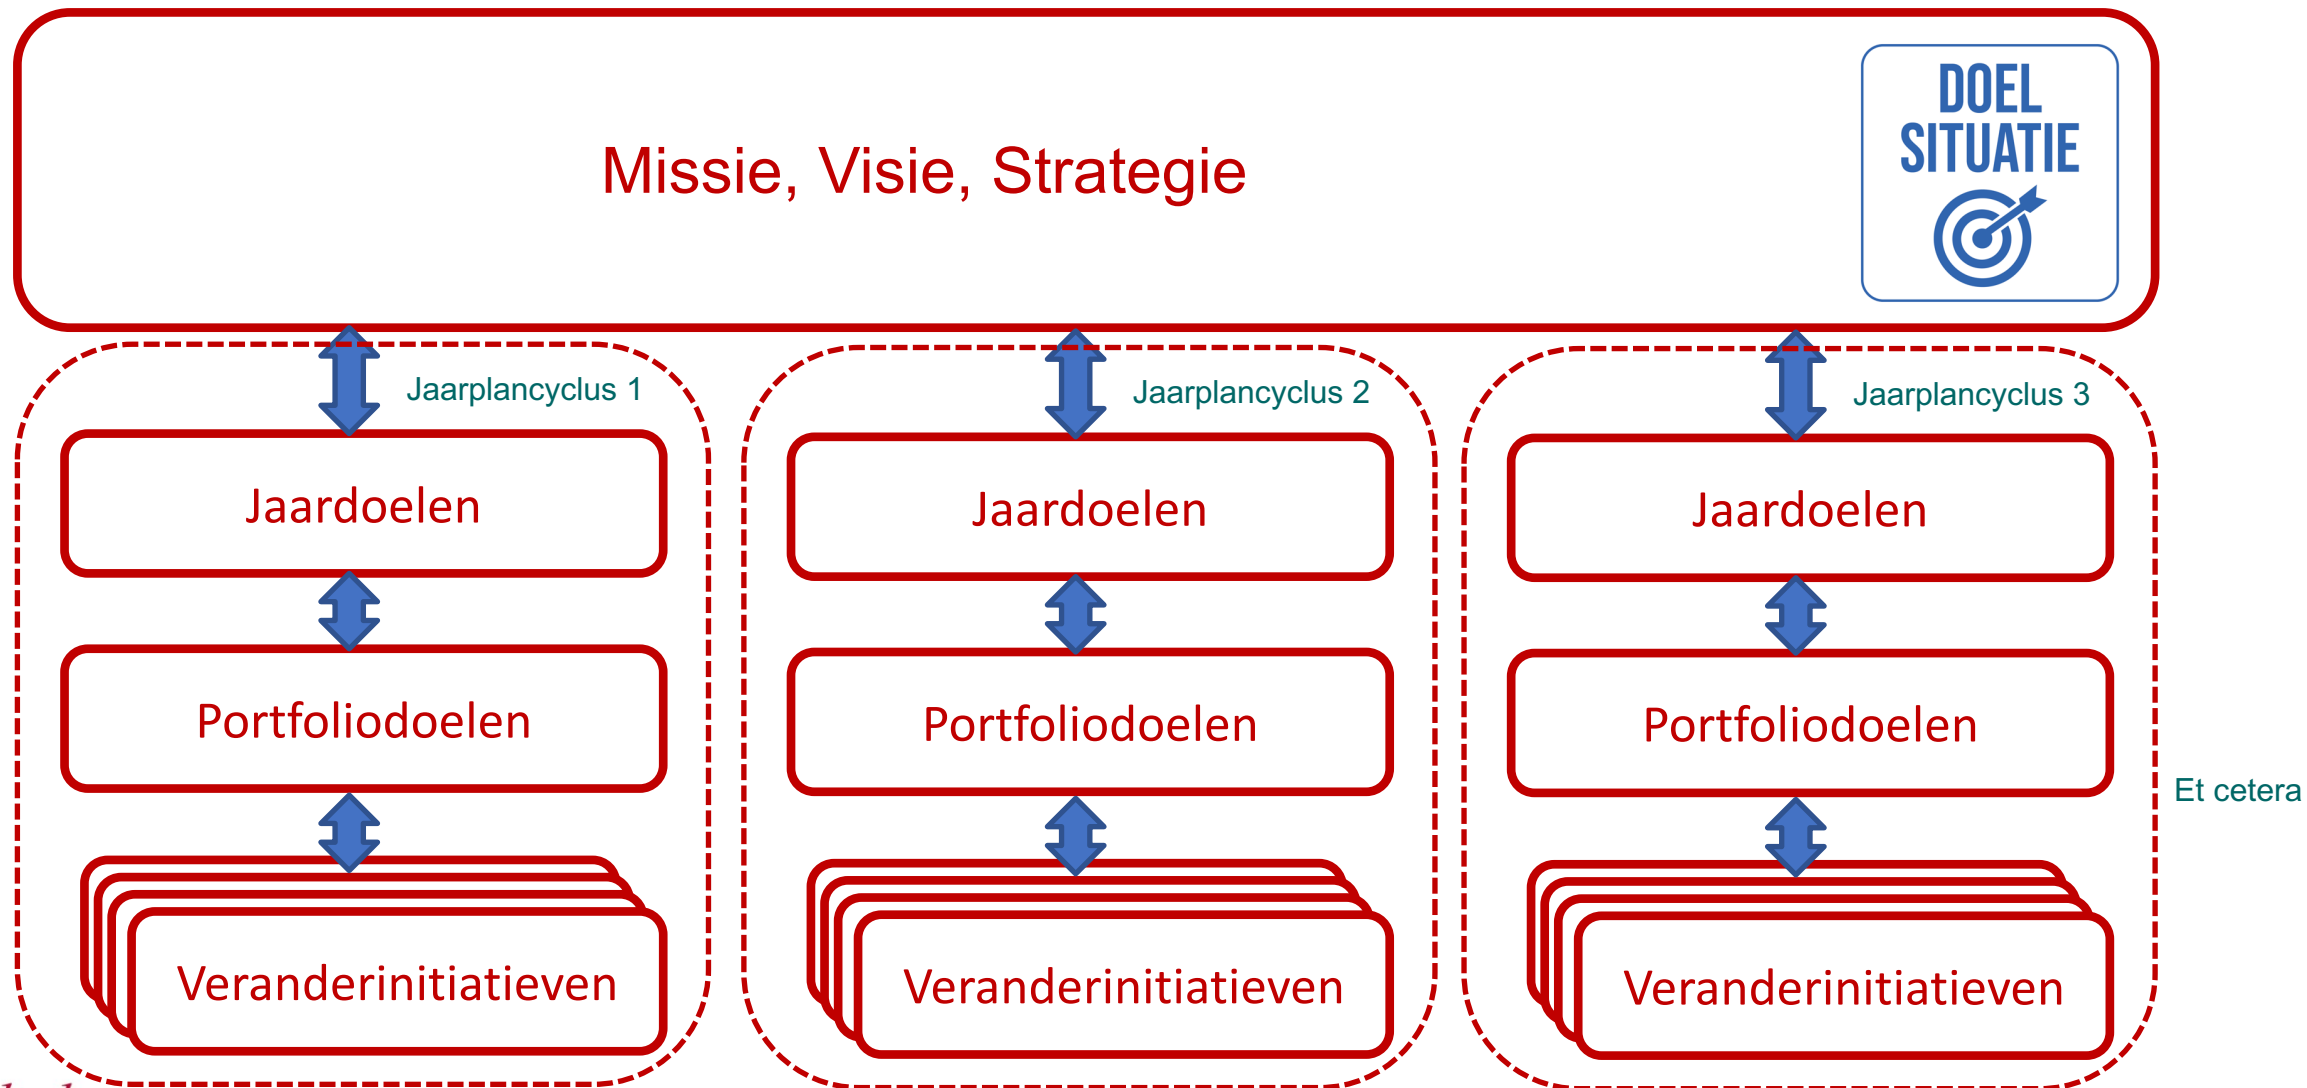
Missie, Visie, Strategie

DOEL SITUATIE

Jaarplancyclus 1

Jaardoelen

Portfoliodoelen

Veranderinitiatieven

Jaarplancyclus 2

Jaardoelen

Portfoliodoelen

Veranderinitiatieven

Jaarplancyclus 3

Jaardoelen

Portfoliodoelen

Veranderinitiatieven

Et cetera